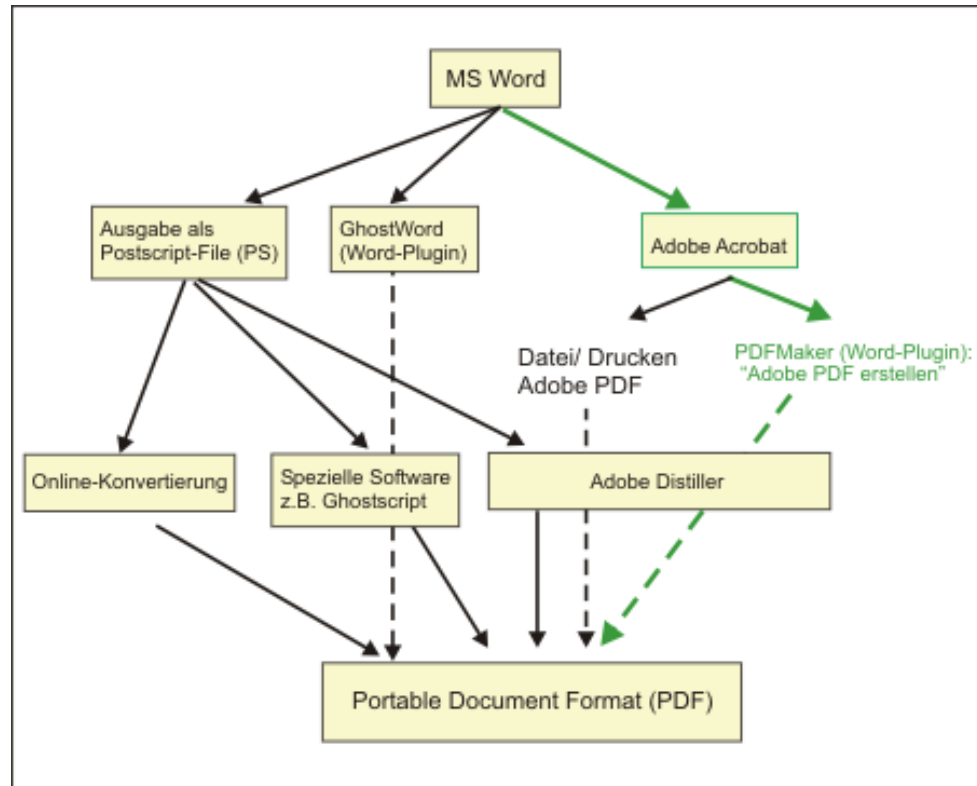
MS Word

Ausgabe als Postscript-File (PS)

GhostWord (Word-Plugin)

Adobe Acrobat

Datei/ Drucken Adobe PDF

PDFMaker (Word-Plugin): “Adobe PDF erstellen”

Online-Konvertierung

Spezielle Software z.B. Ghostscript

Adobe Distiller

Portable Document Format (PDF)